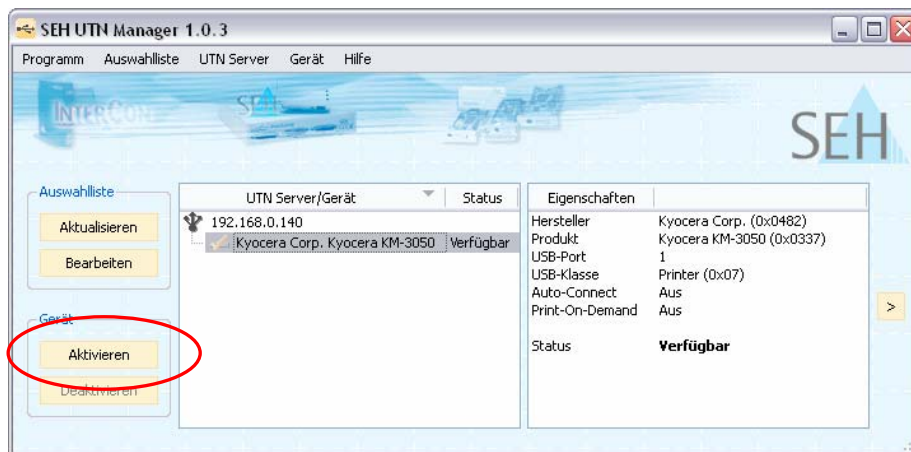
SEH UTN Manager 1.0.3

Programm Auswahlliste UTN Server Gerät Hilfe

INTERCON SEH

Auswahlliste
Aktualisieren
Bearbeiten

Gerät
Aktivieren
Deaktivieren

| UTN Server/Gerät | Status |
|---|---|
| 192.168.0.140 | |
| Kyocera Corp. Kyocera KM-3050 | Verfügbar |

| Eigenschaften | |
|---|---|
| Hersteller | Kyocera Corp. (0x0482) |
| Produkt | Kyocera KM-3050 (0x0337) |
| USB-Port | 1 |
| USB-Klasse | Printer (0x07) |
| Auto-Connect | Aus |
| Print-On-Demand | Aus |
| Status | Verfügbar |

>